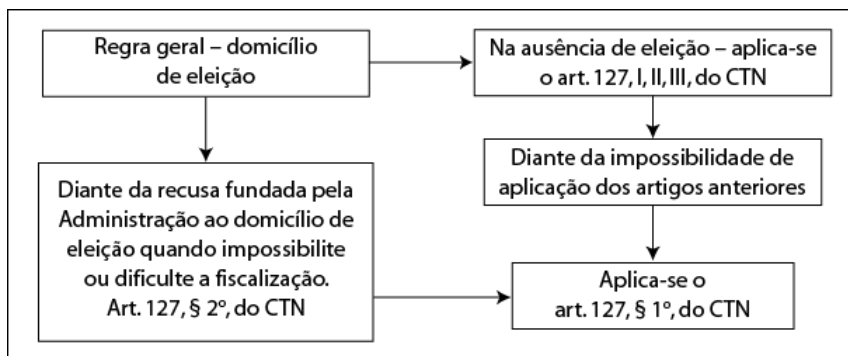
Regra geral – domicílio de eleição

Na ausência de eleição – aplica-se o art. 127, I, II, III, do CTN

Diante da impossibilidade de aplicação dos artigos anteriores

Diante da recusa fundada pela Administração ao domicílio de eleição quando impossibilite ou dificulte a fiscalização. Art. 127, § 2º, do CTN

Aplica-se o art. 127, § 1º, do CTN